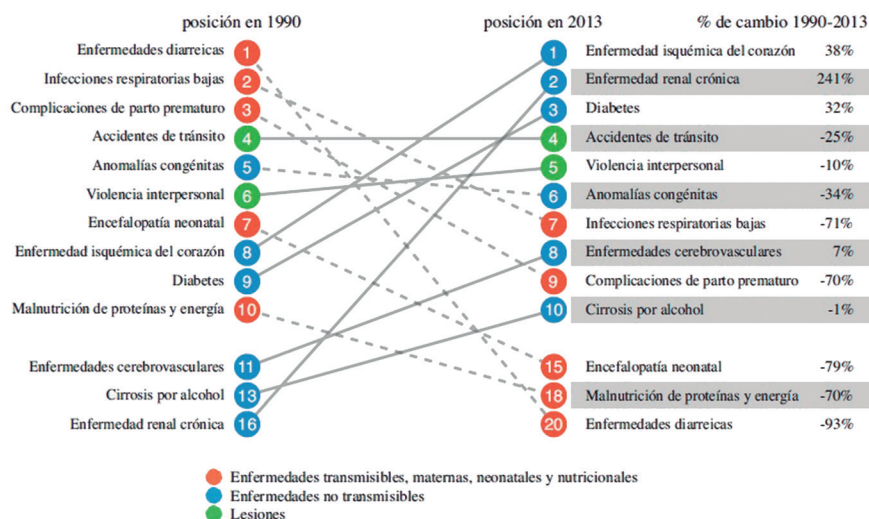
posición en 1990 | posición en 2013 | % de cambio 1990-2013

| posición en 1990 | | posición en 2013 | | % de cambio 1990-2013 |
|---|---|---|---|---|
| Enfermedades diarreicas | 1 | 1 | Enfermedad isquémica del corazón | 38% |
| Infecciones respiratorias bajas | 2 | 2 | Enfermedad renal crónica | 241% |
| Complicaciones de parto prematuro | 3 | 3 | Diabetes | 32% |
| Accidentes de tránsito | 4 | 4 | Accidentes de tránsito | -25% |
| Anomalías congénitas | 5 | 5 | Violencia interpersonal | -10% |
| Violencia interpersonal | 6 | 6 | Anomalías congénitas | -34% |
| Encefalopatía neonatal | 7 | 7 | Infecciones respiratorias bajas | -71% |
| Enfermedad isquémica del corazón | 8 | 8 | Enfermedades cerebrovasculares | 7% |
| Diabetes | 9 | 9 | Complicaciones de parto prematuro | -70% |
| Malnutrición de proteínas y energía | 10 | 10 | Cirrosis por alcohol | -1% |
| Enfermedades cerebrovasculares | 11 | 15 | Encefalopatía neonatal | -79% |
| Cirrosis por alcohol | 13 | 18 | Malnutrición de proteínas y energía | -70% |
| Enfermedad renal crónica | 16 | 20 | Enfermedades diarreicas | -93% |

Enfermedades transmisibles, maternas, neonatales y nutricionales
Enfermedades no transmisibles
Lesiones